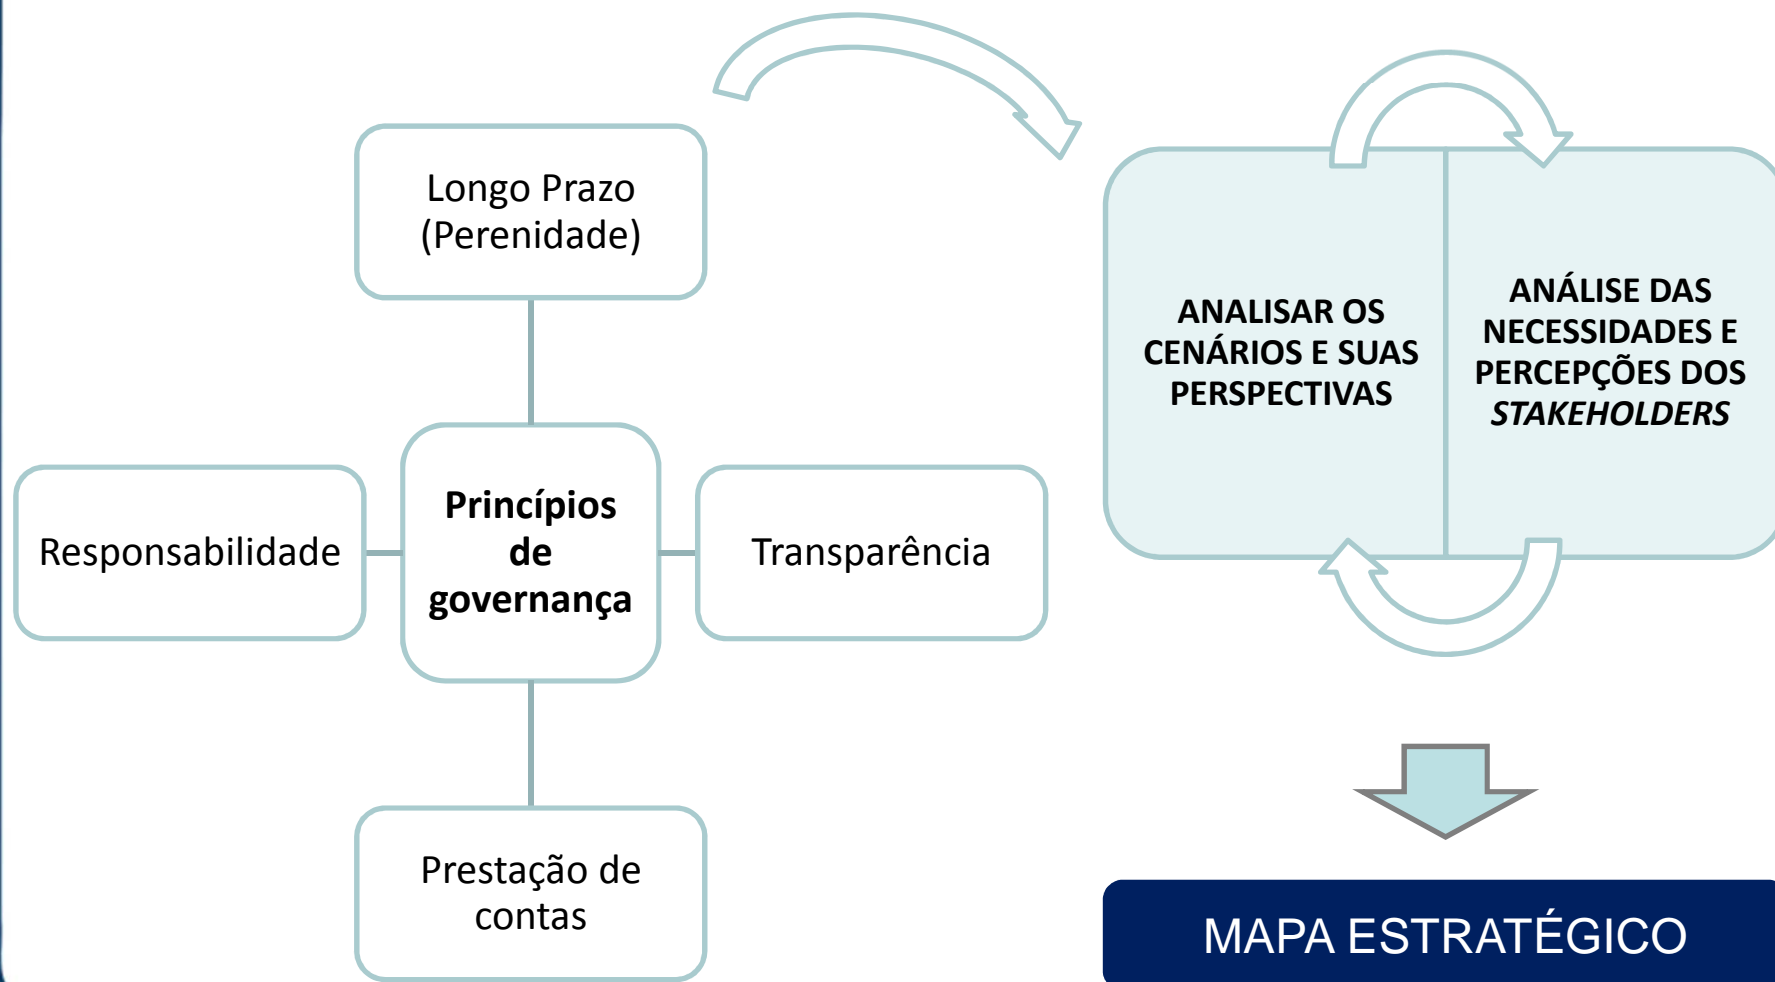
Longo Prazo (Perenidade)

Responsabilidade

Princípios de governança

Transparência

Prestação de contas

ANALISAR OS CENÁRIOS E SUAS PERSPECTIVAS

ANÁLISE DAS NECESSIDADES E PERCEPÇÕES DOS *STAKEHOLDERS*

MAPA ESTRATÉGICO